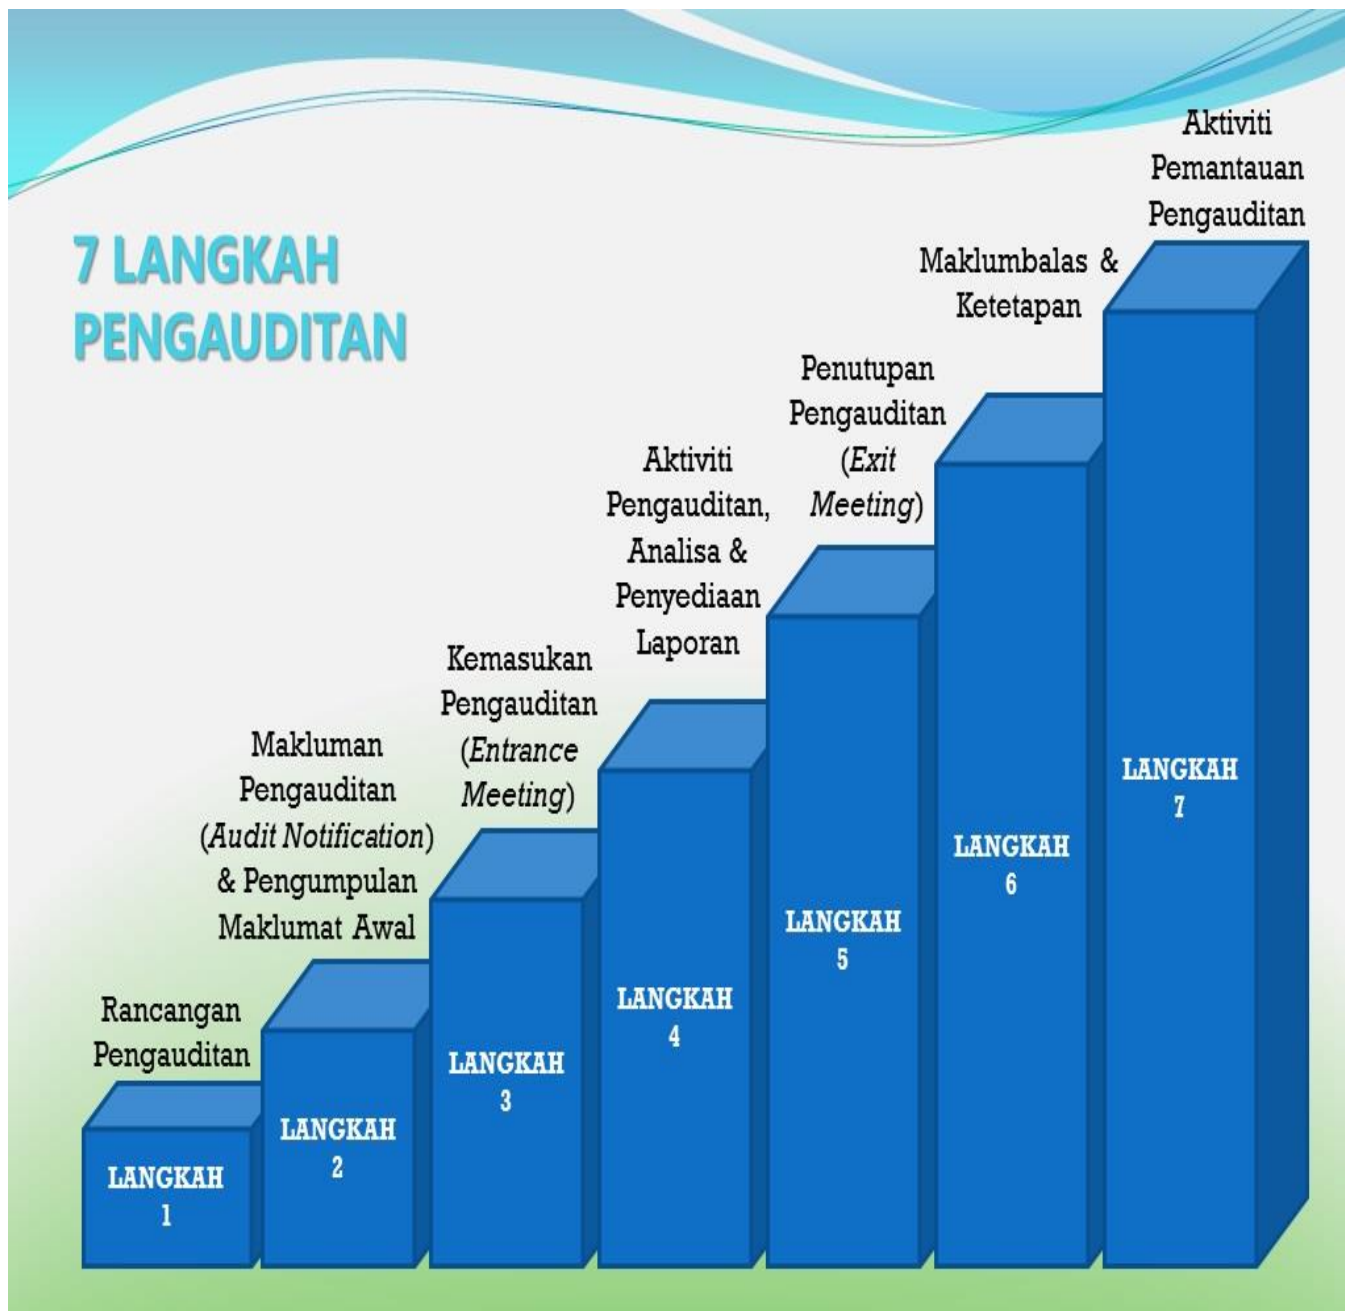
7 LANGKAH PENGAUDITAN

Rancangan Pengauditan

LANGKAH 1

Makluman Pengauditan (Audit Notification) & Pengumpulan Maklumat Awal

LANGKAH 2

Kemasukan Pengauditan (Entrance Meeting)

LANGKAH 3

Aktiviti Pengauditan, Analisa & Penyediaan Laporan

LANGKAH 4

Penutupan Pengauditan (Exit Meeting)

LANGKAH 5

Maklumbalas & Ketetapan

LANGKAH 6

Aktiviti Pemantauan Pengauditan

LANGKAH 7